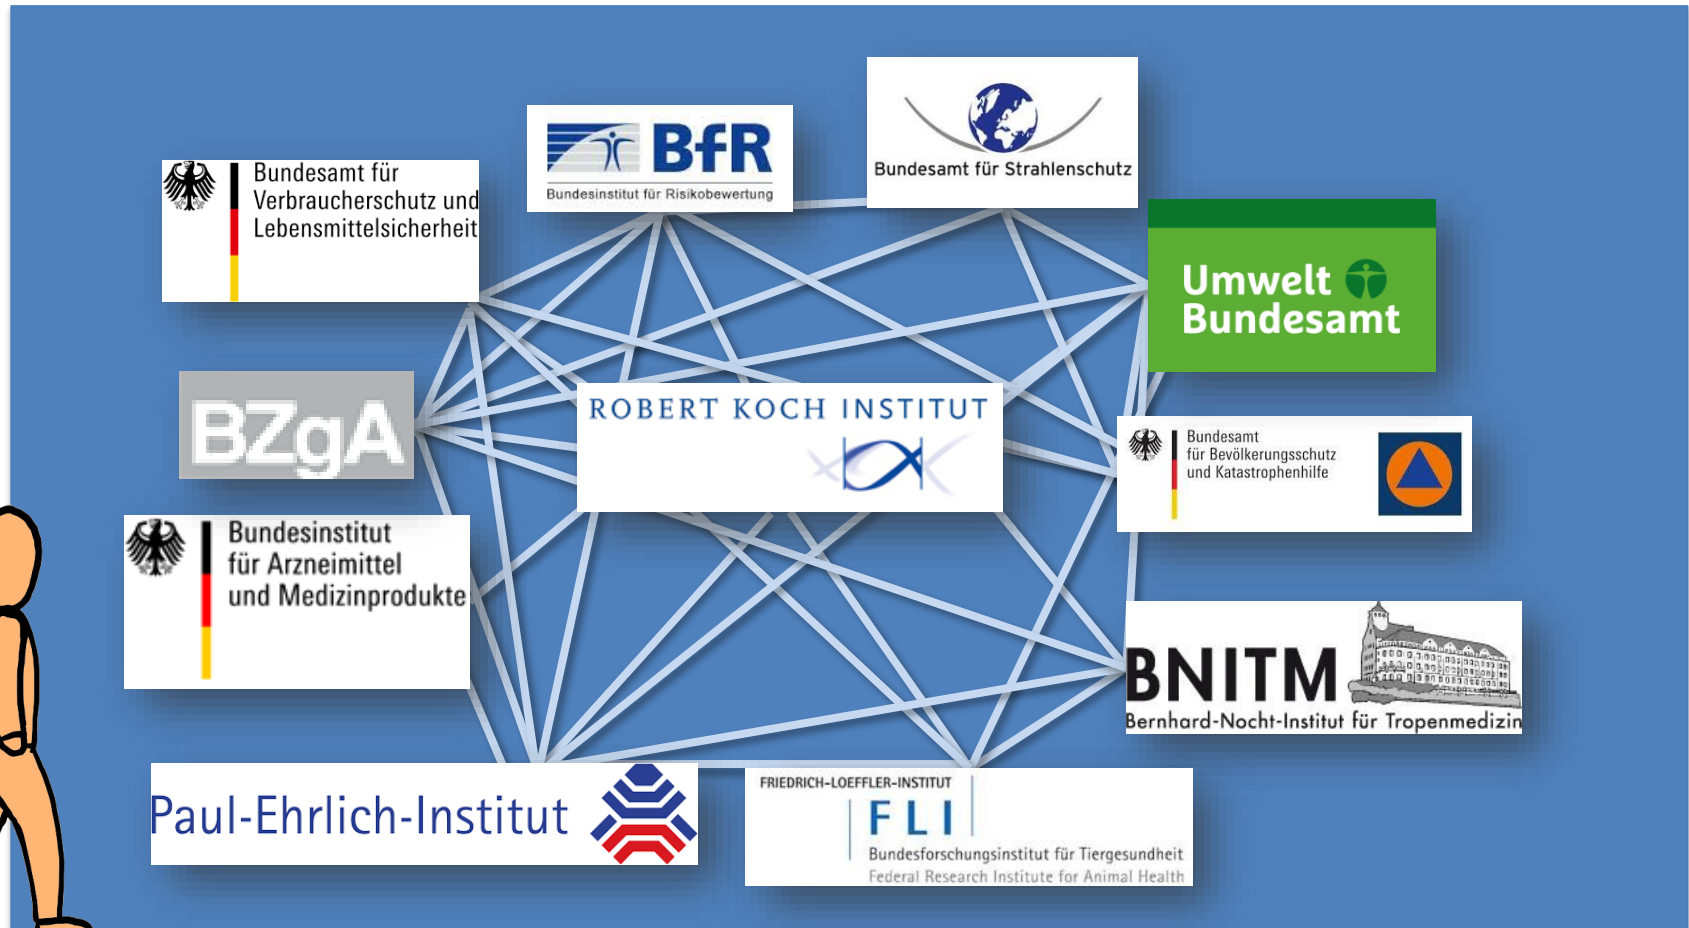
Bundesamt für Verbraucherschutz und Lebensmittelsicherheit

BfR
Bundesinstitut für Risikobewertung

Bundesamt für Strahlenschutz

Umwelt Bundesamt

BZgA

ROBERT KOCH INSTITUT

Bundesamt für Bevölkerungsschutz und Katastrophenhilfe

Bundesinstitut für Arzneimittel und Medizinprodukte

BNITM
Bernhard-Nocht-Institut für Tropenmedizin

Paul-Ehrlich-Institut

FRIEDRICH-LOEFFLER-INSTITUT
FLI
Bundesforschungsinstitut für Tiergesundheit
Federal Research Institute for Animal Health